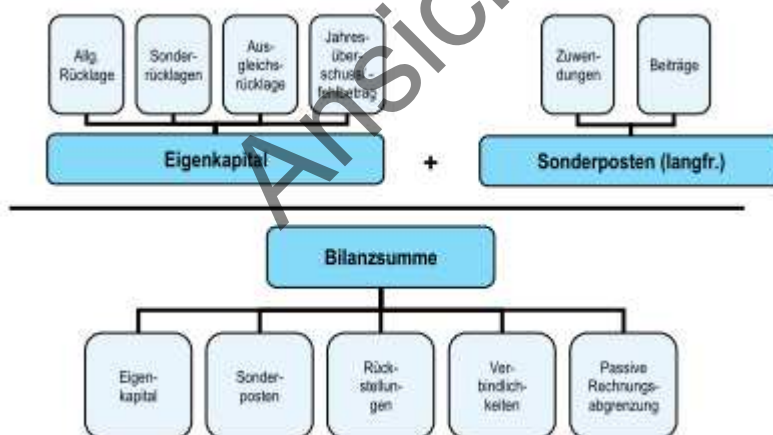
Allg. Rücklage

Sonderrücklagen

Ausgleichsrücklage

Jahresüberschuss-/fehlbetrag

Zuwendungen

Beiträge

Eigenkapital

+

Sonderposten (langfr.)

Ansicht

Bilanzsumme

Eigenkapital

Sonderposten

Rückstellungen

Verbindlichkeiten

Passive Rechnungsabgrenzung